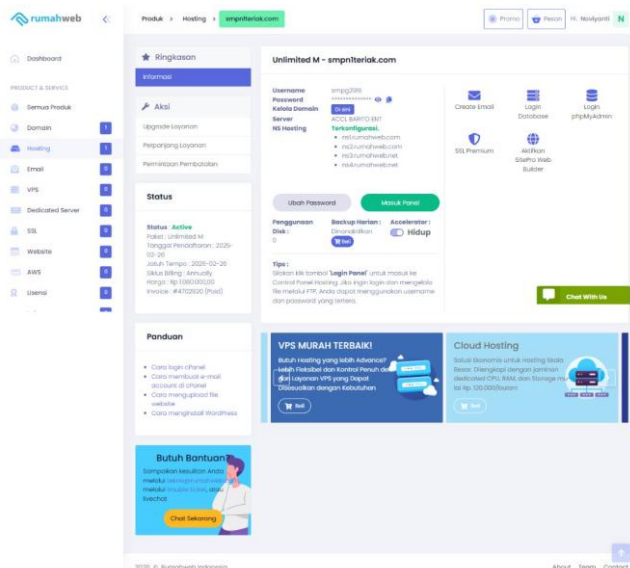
rumahweb

Produk > Hosting > smpn1teriak.com

Promo Pesan Hi, Nodiyanti N

Dashboard

PRODUCT & SERVICE

Semua Produk

Domain 1

Hosting 1

Email 0

VPS 0

Dedicated Server 0

SSL 0

Website 0

AWS 0

Usensi 0

Ringkasan

Informasi

Aksi

Upgrade Layanan

Perpanjang Layanan

Permintaan Pembatalan

Status

Status : Active
Paket : Unlimited M
Tanggal Pendaftaran : 2025-02-26
Jatuh Tempo : 2026-02-26
Siklus Billing : Annually
Harga : Rp 1.080.000,00
Invoice : #4702620 (Paid)

Panduan

• Cara login cPanel
• Cara membuat e-mail account di cPanel
• Cara mengupload file website
• Cara menginstall Wordpress

Butuh Bantuan?

Sampaikan kesulitan Anda melalui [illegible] melalui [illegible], atau livechat

Chat Sekarang

Unlimited M - smpn1teriak.com

Username smpg2515
Password ************
Kelola Domain Di sini
Server ACCL BARITO ENT
NS Hosting Terkonfigurasi.
• ns1.rumahweb.com
• ns2.rumahweb.com
• ns3.rumahweb.net
• ns4.rumahweb.net

Create Email

Login Database

Login phpMyAdmin

SSL Premium

Aktifkan SitePro Web Builder

Ubah Password

Masuk Panel

Penggunaan Disk : 0

Backup Harian : Dinonaktifkan Beli

Accelerator : Hidup

Tips :
Silakan klik tombol 'Login Panel' untuk masuk ke Control Panel Hosting. Jika ingin login dan mengelola file melalui FTP, Anda dapat menggunakan username dan password yang tertera.

Chat With Us

VPS MURAH TERBAIK!
Butuh Hosting yang lebih Advance? Lebih Fleksibel dan Kontrol Penuh dengan Layanan VPS yang Dapat Disesuaikan dengan Kebutuhan

Beli

Cloud Hosting
Solusi Ekonomis untuk Hosting Skala Besar. Dilengkapi dengan jaminan dedicated CPU, RAM, dan Storage mulai Rp 120.000/bulan

Beli

2025 © Rumahweb Indonesia

About Team Contact